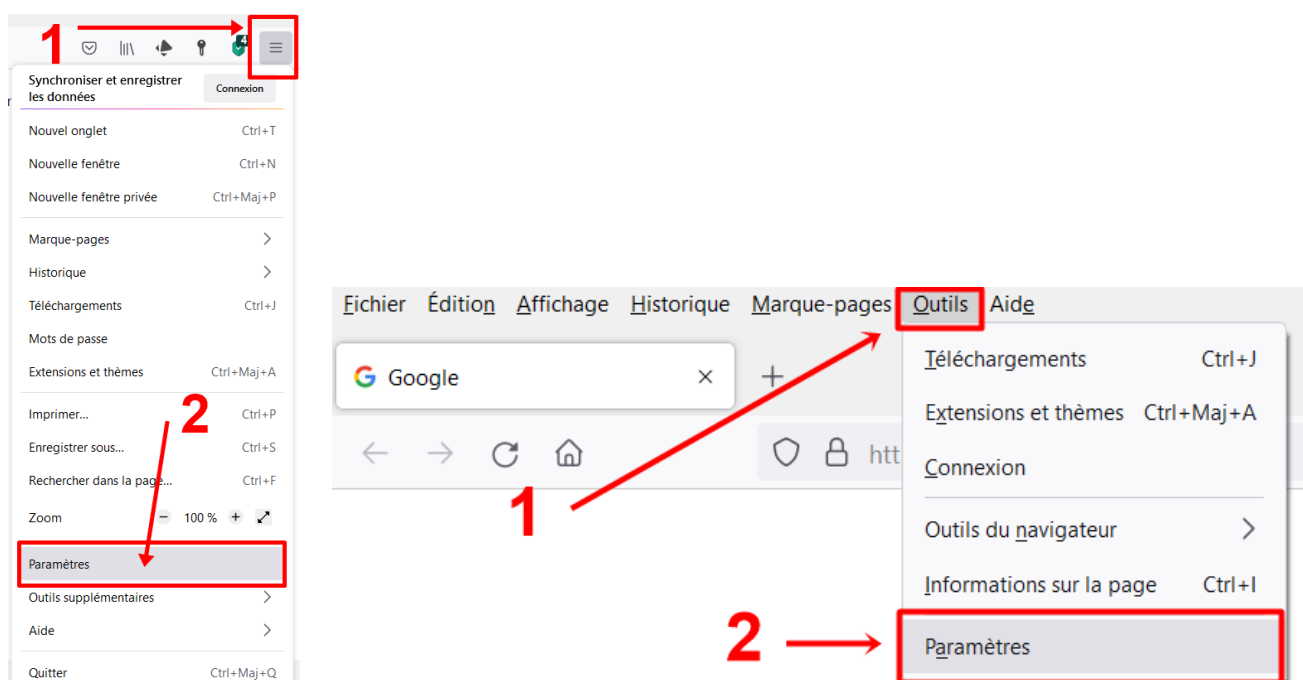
1

Synchroniser et enregistrer les données
Connexion

Nouvel onglet Ctrl+T
Nouvelle fenêtre Ctrl+N
Nouvelle fenêtre privée Ctrl+Maj+P

Marque-pages
Historique
Téléchargements Ctrl+J
Mots de passe
Extensions et thèmes Ctrl+Maj+A

Imprimer... Ctrl+P
2
Enregistrer sous... Ctrl+S
Rechercher dans la page... Ctrl+F
Zoom − 100 % +

Paramètres
Outils supplémentaires
Aide

Quitter Ctrl+Maj+Q

Fichier Édition Affichage Historique Marque-pages Outils Aide

Google

htt

1

Téléchargements Ctrl+J
Extensions et thèmes Ctrl+Maj+A
Connexion

Outils du navigateur
Informations sur la page Ctrl+I

2
Paramètres